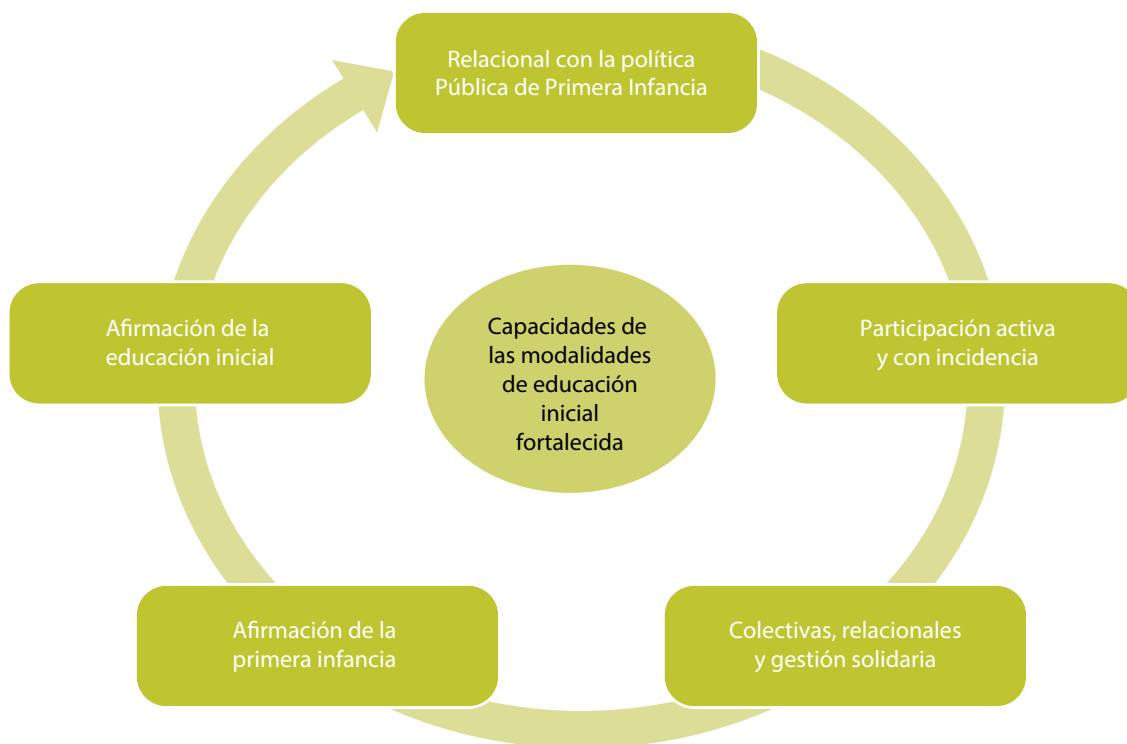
Relacional con la política Pública de Primera Infancia

Afirmación de la educación inicial

Capacidades de las modalidades de educación inicial fortalecida

Participación activa y con incidencia

Afirmación de la primera infancia

Colectivas, relacionales y gestión solidaria